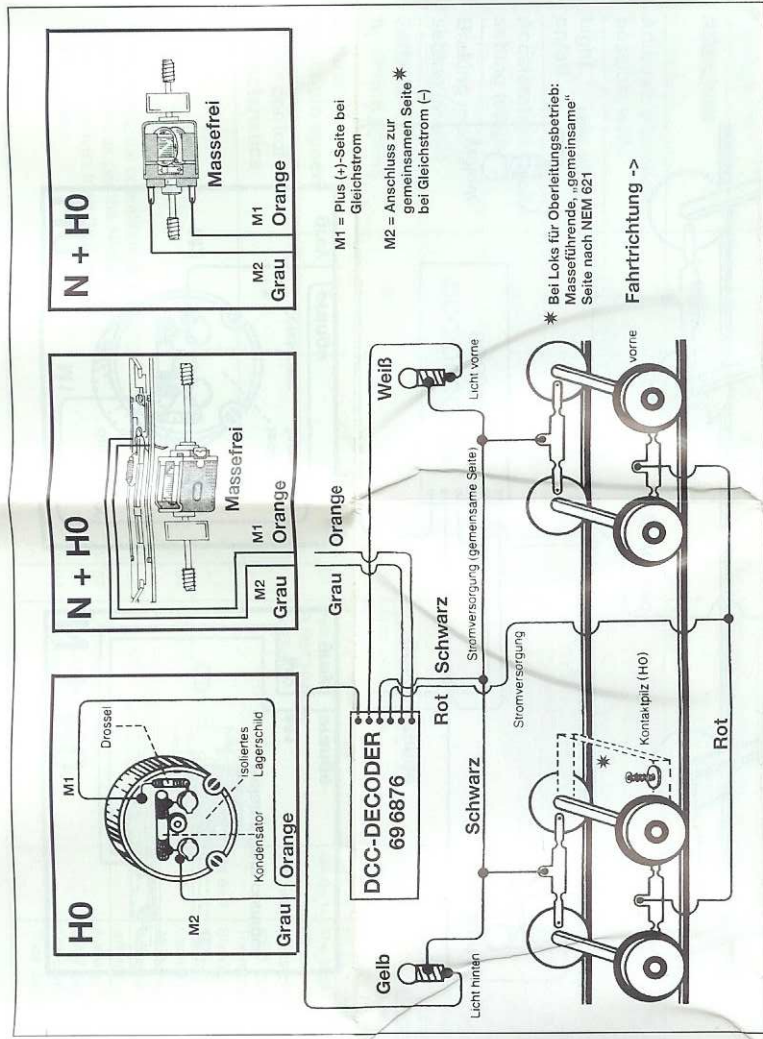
H0

M1

Drossel

Isoliertes Lagerschild

Kondensator

M2

Grau

Orange

N + H0

Massefrei

M2

Grau

M1

Orange

N + H0

Massefrei

M2

Grau

M1

Orange

M1 = Plus (+)-Seite bei Gleichstrom

M2 = Anschluss zur gemeinsamen Seite * bei Gleichstrom (–)

DCC-DECODER 69 6876

Grau

Orange

Rot

Schwarz

Weiß

Gelb

Licht hinten

Licht vorne

Schwarz

Stromversorgung

Stromversorgung (gemeinsame Seite)

Kontaktpilz (H0)

*

Rot

vorne

* Bei Loks für Oberleitungsbetrieb: Masseführende „gemeinsame" Seite nach NEM 621

Fahrtrichtung ->